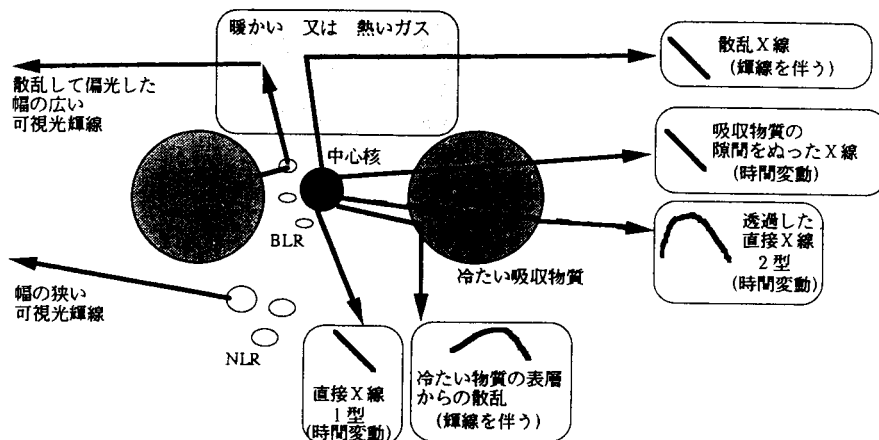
暖かい　又は　熱いガス

散乱して偏光した
幅の広い
可視光輝線

散乱X線
（輝線を伴う）

吸収物質の
隙間をぬったX線
（時間変動）

中心核

透過した
直接X線
2型
（時間変動）

BLR

冷たい吸収物質

幅の狭い
可視光輝線

NLR

直接X線
1型
（時間変動）

冷たい物質の表層
からの散乱
（輝線を伴う）